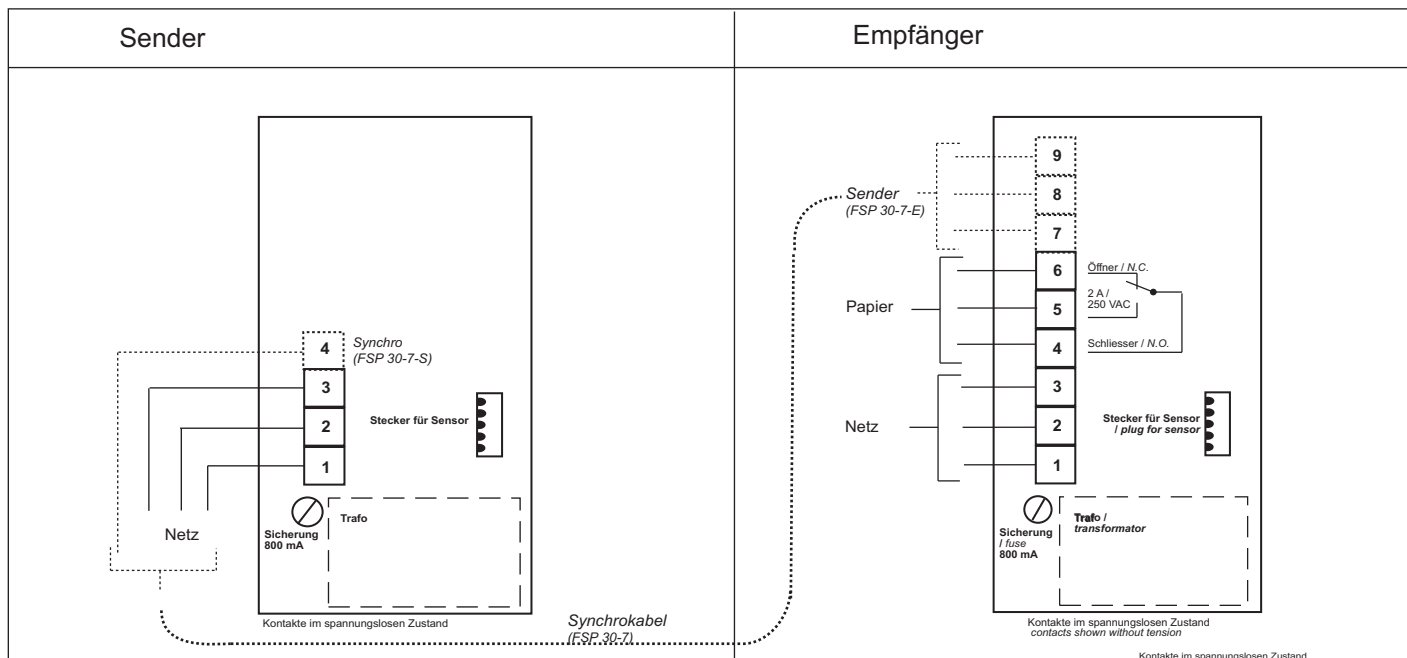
Sender

Empfänger

Synchro
(FSP 30-7-S)

4

3

2

1

Stecker für Sensor

Netz

Sicherung
800 mA

Trafo

Kontakte im spannungslosen Zustand

Synchrokabel
(FSP 30-7)

Sender
(FSP 30-7-E)

9

8

7

6

5

4

3

2

1

Öffner / N.C.

2 A /
250 VAC

Schliesser / N.O.

Papier

Netz

Stecker für Sensor
/ plug for sensor

Sicherung
/ fuse
800 mA

Trafo /
transformator

Kontakte im spannungslosen Zustand
contacts shown without tension

Kontakte im spannungslosen Zustand